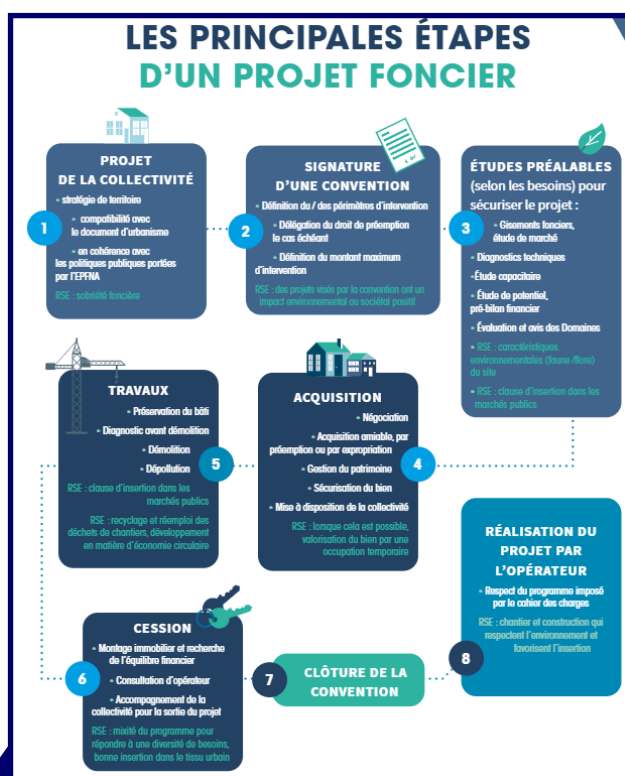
LES PRINCIPALES ÉTAPES
D'UN PROJET FONCIER

1
PROJET DE LA COLLECTIVITÉ
• stratégie de territoire
• compatibilité avec le document d'urbanisme
• en cohérence avec les politiques publiques portées par l'EPFNA
RSE : sobriété foncière

2
SIGNATURE D'UNE CONVENTION
• Définition du / des périmètres d'intervention
• Délégation du droit de préemption le cas échéant
• Définition du montant maximum d'intervention
RSE : des projets visés par la convention ont un impact environnemental ou sociétal positif

3
ÉTUDES PRÉALABLES (selon les besoins) pour sécuriser le projet :
• Gisements fonciers, étude de marché
• Diagnostics techniques
• Étude capacitaire
• Étude de potentiel, pré-bilan financier
• Évaluation et avis des Domaines
• RSE : caractéristiques environnementales (faune /flore) du site
• RSE : clause d'insertion dans les marchés publics

4
ACQUISITION
• Négociation
• Acquisition amiable, par préemption ou par expropriation
• Gestion du patrimoine
• Sécurisation du bien
• Mise à disposition de la collectivité
RSE : lorsque cela est possible, valorisation du bien par une occupation temporaire

5
TRAVAUX
• Préservation du bâti
• Diagnostic avant démolition
• Démolition
• Dépollution
RSE : clause d'insertion dans les marchés publics
RSE : recyclage et réemploi des déchets de chantiers, développement en matière d'économie circulaire

6
CESSION
• Montage immobilier et recherche de l'équilibre financier
• Consultation d'opérateur
• Accompagnement de la collectivité pour la sortie du projet
RSE : mixité du programme pour répondre à une diversité de besoins, bonne insertion dans le tissu urbain

7
CLÔTURE DE LA CONVENTION

8
RÉALISATION DU PROJET PAR L'OPÉRATEUR
• Respect du programme imposé par le cahier des charges
RSE : chantier et construction qui respectent l'environnement et favorisent l'insertion